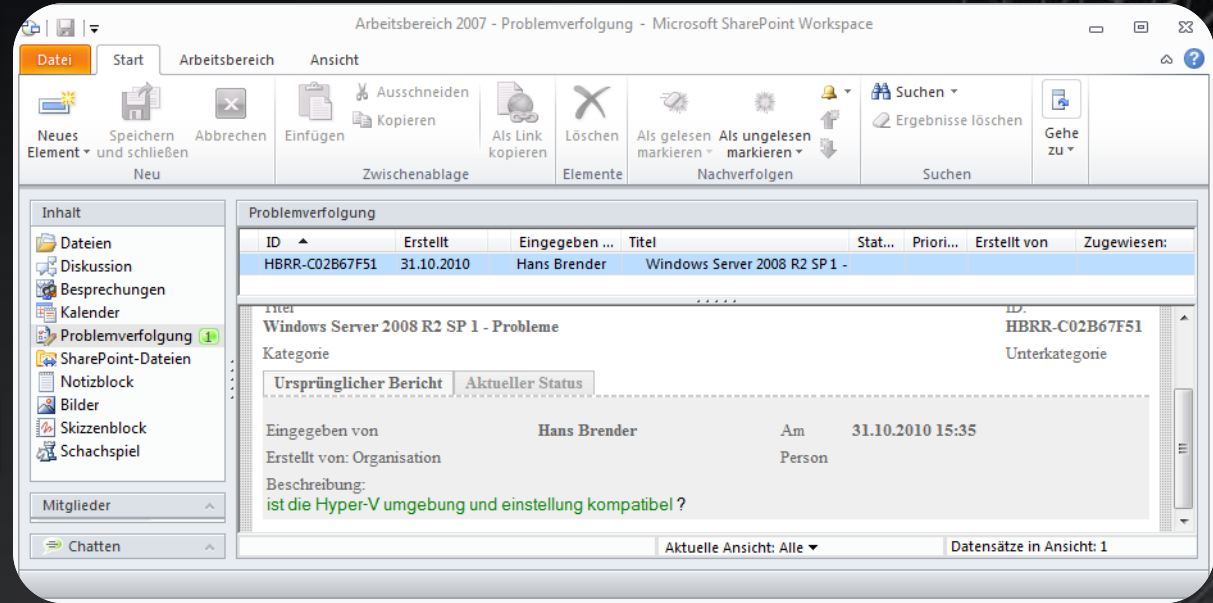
Arbeitsbereich 2007 - Problemverfolgung - Microsoft SharePoint Workspace

Datei | Start | Arbeitsbereich | Ansicht

Neues Element | Speichern und schließen | Abbrechen
Neu

Einfügen | Ausschneiden | Kopieren | Als Link kopieren
Zwischenablage

Löschen
Elemente

Als gelesen markieren | Als ungelesen markieren
Nachverfolgen

Suchen | Ergebnisse löschen
Suchen

Gehe zu

Inhalt
Dateien
Diskussion
Besprechungen
Kalender
Problemverfolgung 1
SharePoint-Dateien
Notizblock
Bilder
Skizzenblock
Schachspiel

Mitglieder

Chatten

Problemverfolgung

| ID | Erstellt | Eingegeben ... | Titel | Stat... | Priori... | Erstellt von | Zugewiesen: |
|---|---|---|---|---|---|---|---|
| HBRR-C02B67F51 | 31.10.2010 | Hans Brender | Windows Server 2008 R2 SP 1 - | | | | |

Titel
Windows Server 2008 R2 SP 1 - Probleme
ID:
HBRR-C02B67F51
Kategorie
Unterkategorie
Ursprünglicher Bericht | Aktueller Status

Eingegeben von Hans Brender Am 31.10.2010 15:35
Erstellt von: Organisation Person
Beschreibung:
ist die Hyper-V umgebung und einstellung kompatibel ?

Aktuelle Ansicht: Alle
Datensätze in Ansicht: 1